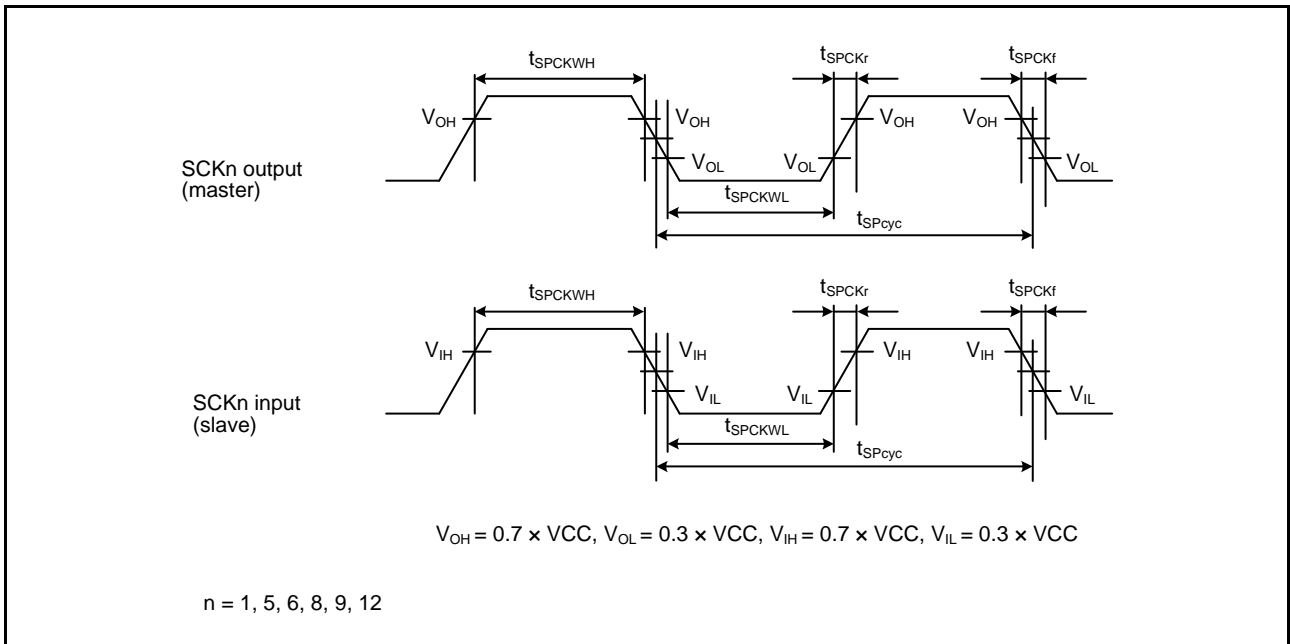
$t_{SPCKWH}$

$t_{SPCKr}$

$t_{SPCKf}$

$V_{OH}$

$V_{OH}$

$V_{OH}$

$V_{OH}$

$V_{OL}$

$V_{OL}$

$V_{OL}$

SCKn output (master)

$t_{SPCKWL}$

$t_{SPcyc}$

$t_{SPCKWH}$

$t_{SPCKr}$

$t_{SPCKf}$

$V_{IH}$

$V_{IH}$

$V_{IH}$

$V_{IH}$

$V_{IL}$

$V_{IL}$

$V_{IL}$

SCKn input (slave)

$t_{SPCKWL}$

$t_{SPcyc}$

$V_{OH} = 0.7 \times VCC$, $V_{OL} = 0.3 \times VCC$, $V_{IH} = 0.7 \times VCC$, $V_{IL} = 0.3 \times VCC$

n = 1, 5, 6, 8, 9, 12